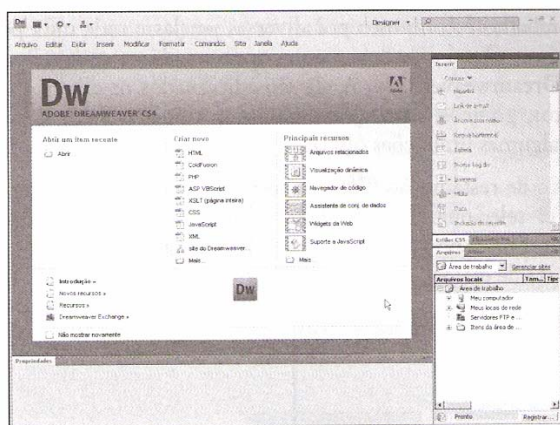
Dw

Designer

Arquivo Editar Exibir Inserir Modificar Formatar Comandos Site Janela Ajuda

Dw
ADOBE DREAMWEAVER CS4

Abrir um item recente
Abrir...

Criar novo
HTML
ColdFusion
PHP
ASP VBScript
XSLT (página inteira)
CSS
JavaScript
XML
Site do Dreamweaver...
Mais...

Principais recursos
Arquivos relacionados
Visualização dinâmica
Navegador de código
Assistente de conj. de dados
Widgets da Web
Suporte a JavaScript
Mais

Introdução »
Novos recursos »
Recursos »
Dreamweaver Exchange »

Não mostrar novamente

Dw

Propriedades

Inserir
Comum
Hiperlink
Link de e-mail
Âncora com nome
Régua horizontal
Tabela
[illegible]
Imagens
Mídia
Data
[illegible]

Estilos CSS
Arquivos
Área de trabalho
Gerenciar sites
Arquivos locais
Tam. Tipo
Área de trabalho
Meu computador
Meus locais de rede
Servidores FTP e ...
Itens da área de ...

Pronto
Registrar...